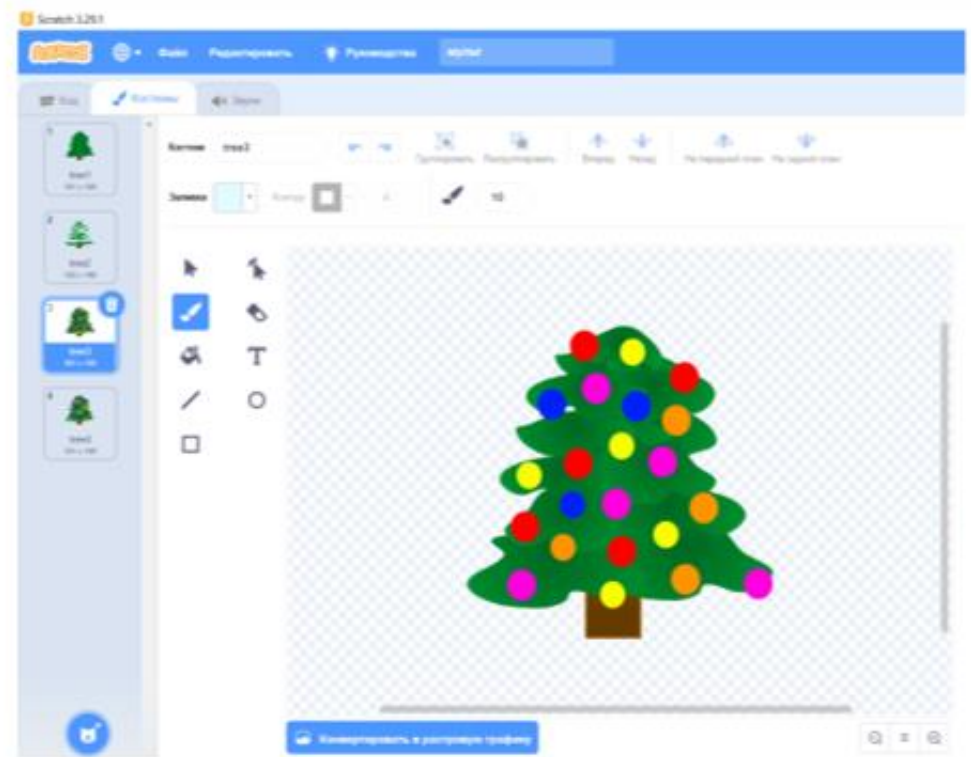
Scratch 3.29.1

Scratch

Файл

Редактировать

Руководства

МУЛЬТ

Код

Костюмы

Звуки

1
tree1

2
tree2

3
tree3

4
tree4

Костюм

tree3

Группировать

Разгруппировать

Вперед

Назад

На передний план

На задний план

Заливка

Контур

10

T

Конвертировать в растровую графику

=